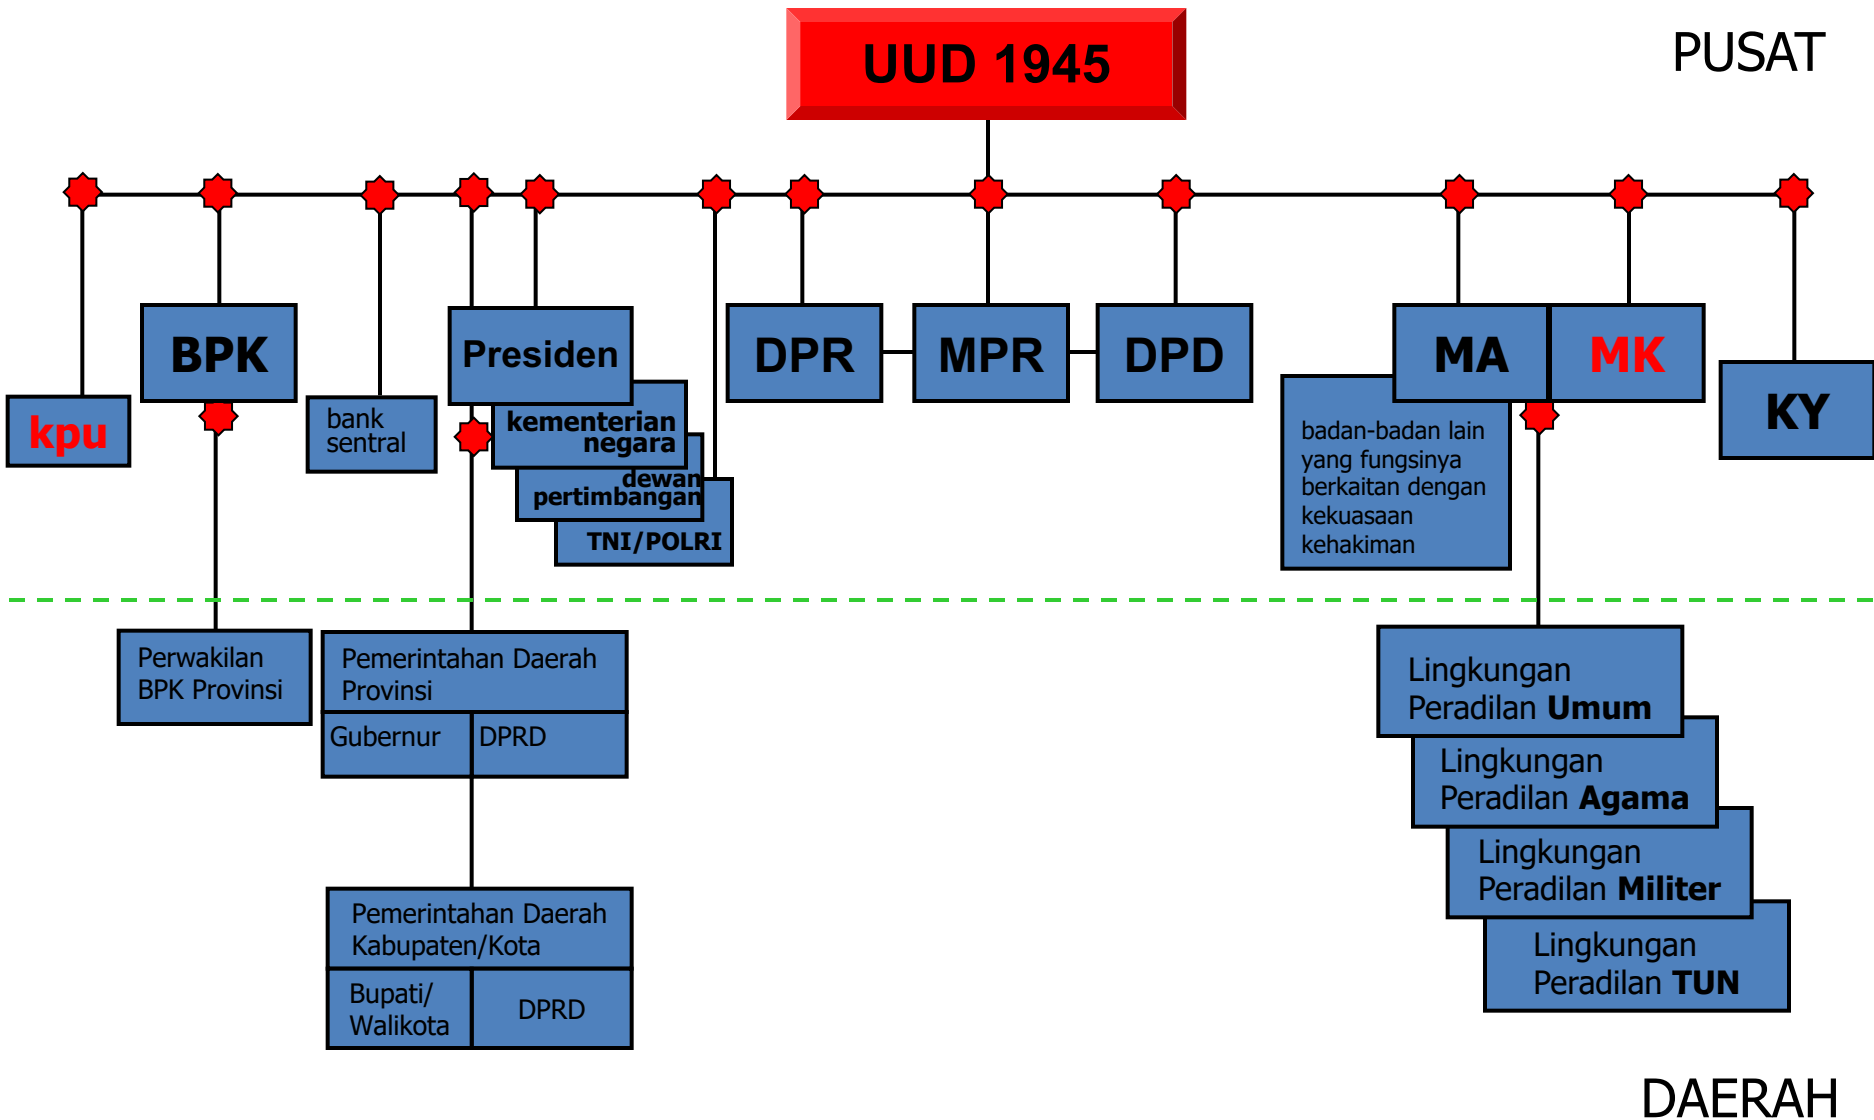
UUD 1945

PUSAT

kpu

BPK

bank sentral

Presiden

kementerian negara

dewan pertimbangan

TNI/POLRI

DPR

MPR

DPD

MA

MK

KY

badan-badan lain yang fungsinya berkaitan dengan kekuasaan kehakiman

Perwakilan BPK Provinsi

Pemerintahan Daerah Provinsi

Gubernur

DPRD

Pemerintahan Daerah Kabupaten/Kota

Bupati/ Walikota

DPRD

Lingkungan Peradilan Umum

Lingkungan Peradilan Agama

Lingkungan Peradilan Militer

Lingkungan Peradilan TUN

DAERAH